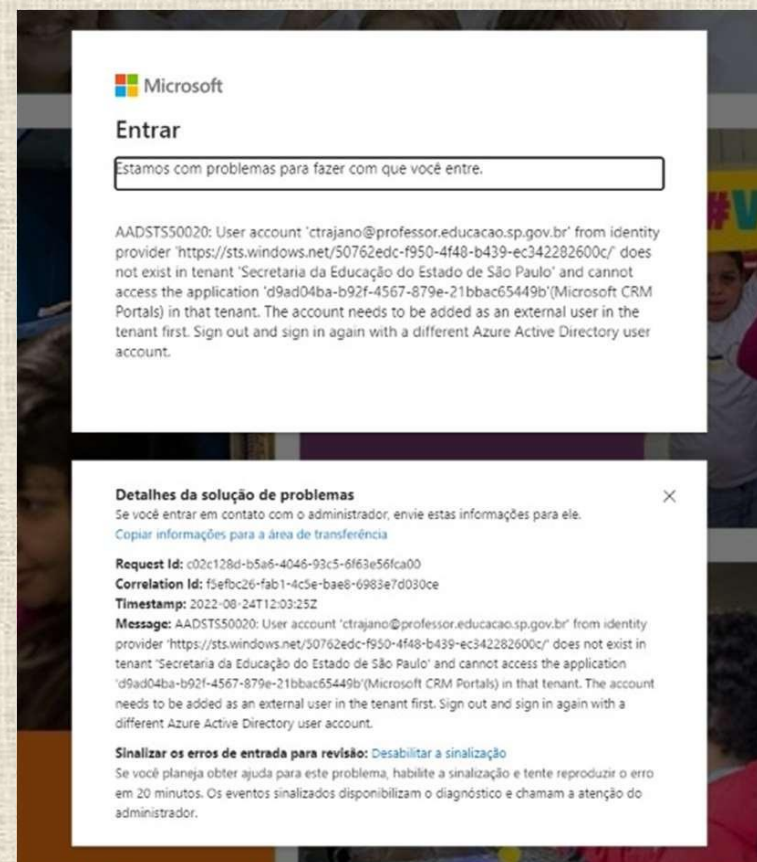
Microsoft

Entrar

Estamos com problemas para fazer com que você entre.

AADSTS50020: User account 'ctrajano@professor.educacao.sp.gov.br' from identity provider 'https://sts.windows.net/50762edc-f950-4f48-b439-ec342282600c/' does not exist in tenant 'Secretaria da Educação do Estado de São Paulo' and cannot access the application 'd9ad04ba-b92f-4567-879e-21bbac65449b'(Microsoft CRM Portals) in that tenant. The account needs to be added as an external user in the tenant first. Sign out and sign in again with a different Azure Active Directory user account.

Detalhes da solução de problemas

Se você entrar em contato com o administrador, envie estas informações para ele.

Copiar informações para a área de transferência

Request Id: c02c128d-b5a6-4046-93c5-6f63e56fca00
Correlation Id: f5efbc26-fab1-4c5e-bae8-6983e7d030ce
Timestamp: 2022-08-24T12:03:25Z
Message: AADSTS50020: User account 'ctrajano@professor.educacao.sp.gov.br' from identity provider 'https://sts.windows.net/50762edc-f950-4f48-b439-ec342282600c/' does not exist in tenant 'Secretaria da Educação do Estado de São Paulo' and cannot access the application 'd9ad04ba-b92f-4567-879e-21bbac65449b'(Microsoft CRM Portals) in that tenant. The account needs to be added as an external user in the tenant first. Sign out and sign in again with a different Azure Active Directory user account.

Sinalizar os erros de entrada para revisão: Desabilitar a sinalização

Se você planeja obter ajuda para este problema, habilite a sinalização e tente reproduzir o erro em 20 minutos. Os eventos sinalizados disponibilizam o diagnóstico e chamam a atenção do administrador.